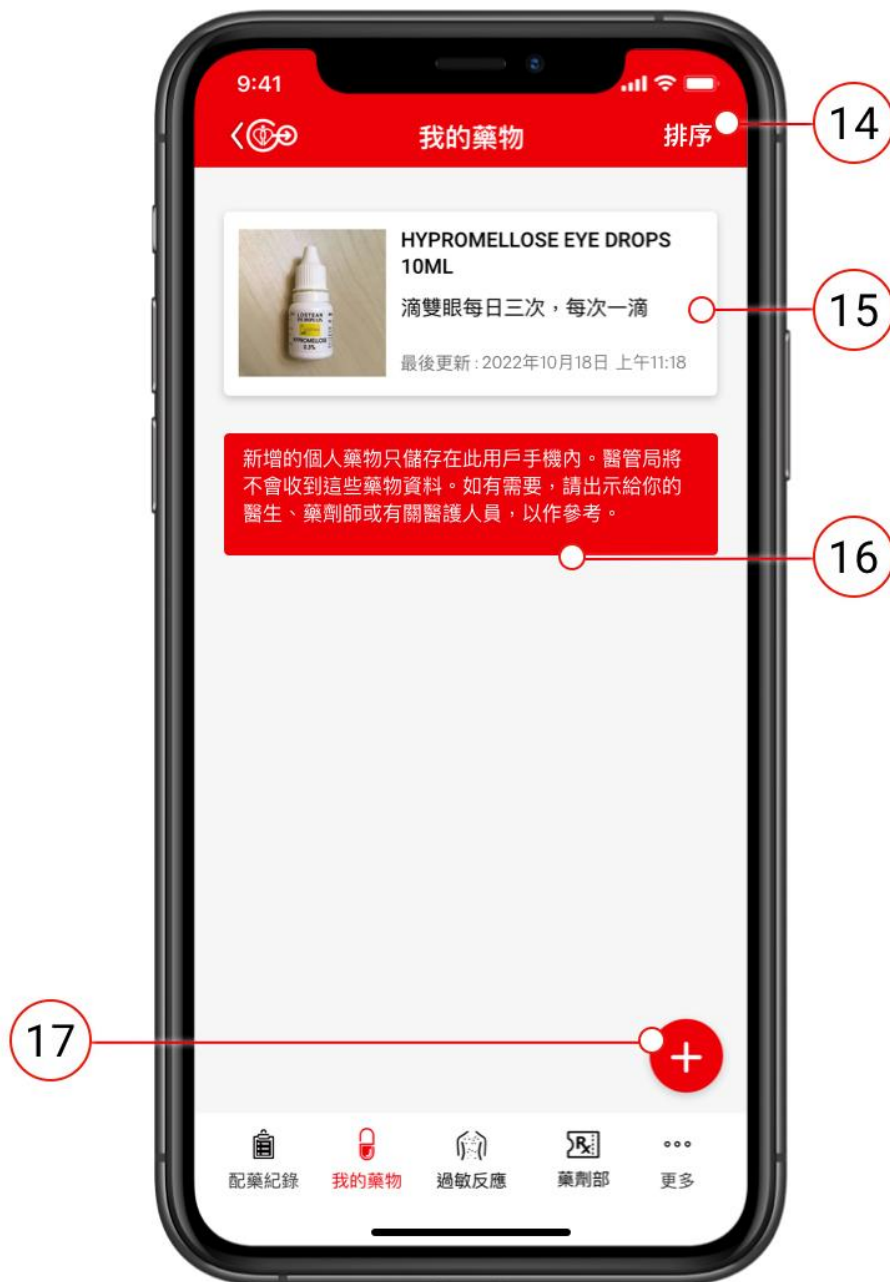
9:41

我的藥物

排序

14

HYPROMELLOSE EYE DROPS 10ML

滴雙眼每日三次，每次一滴

15

最後更新 : 2022年10月18日 上午11:18

新增的個人藥物只儲存在此用戶手機內。醫管局將不會收到這些藥物資料。如有需要，請出示給你的醫生、藥劑師或有關醫護人員，以作參考。

16

17

+

配藥紀錄

我的藥物

過敏反應

藥劑部

更多